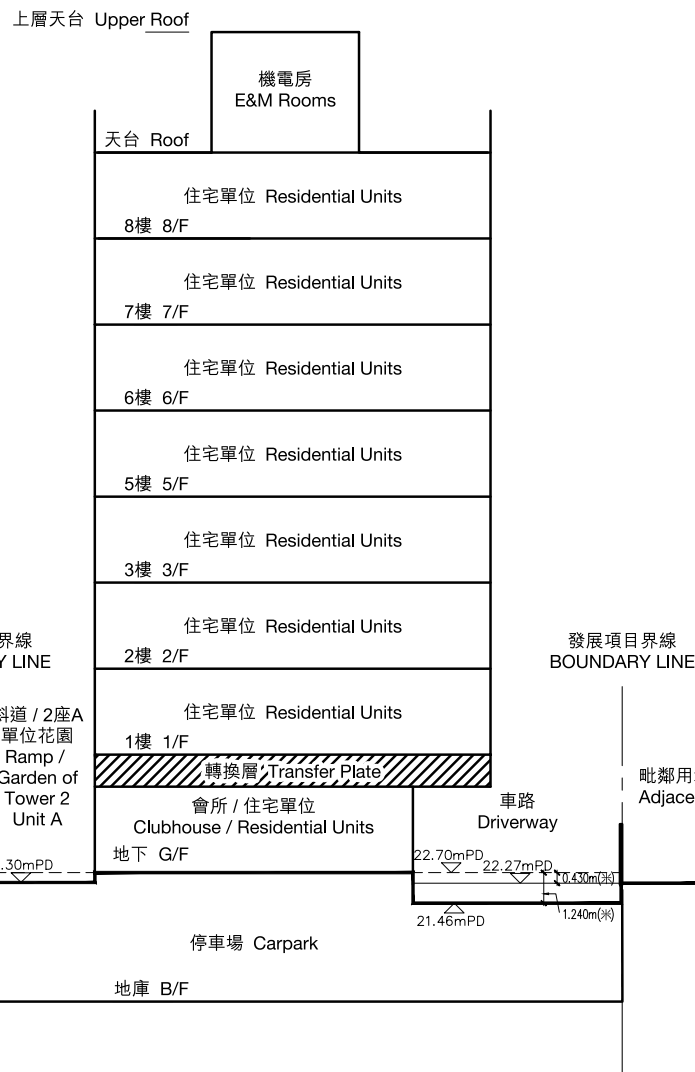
上層天台 Upper Roof

機電房
E&M Rooms

天台 Roof

住宅單位 Residential Units

8樓 8/F

住宅單位 Residential Units

7樓 7/F

住宅單位 Residential Units

6樓 6/F

住宅單位 Residential Units

5樓 5/F

住宅單位 Residential Units

3樓 3/F

界線
Y LINE

住宅單位 Residential Units

2樓 2/F

發展項目界線
BOUNDARY LINE

斜道 / 2座A
單位花園
Ramp /
Garden of
Tower 2
Unit A

住宅單位 Residential Units

1樓 1/F

轉換層 Transfer Plate

會所 / 住宅單位
Clubhouse / Residential Units

車路
Driverway

毗鄰用
Adjace

.30mPD

地下 G/F

22.70mPD

22.27mPD

0.430m(米)

1.240m(米)

21.46mPD

停車場 Carpark

地庫 B/F